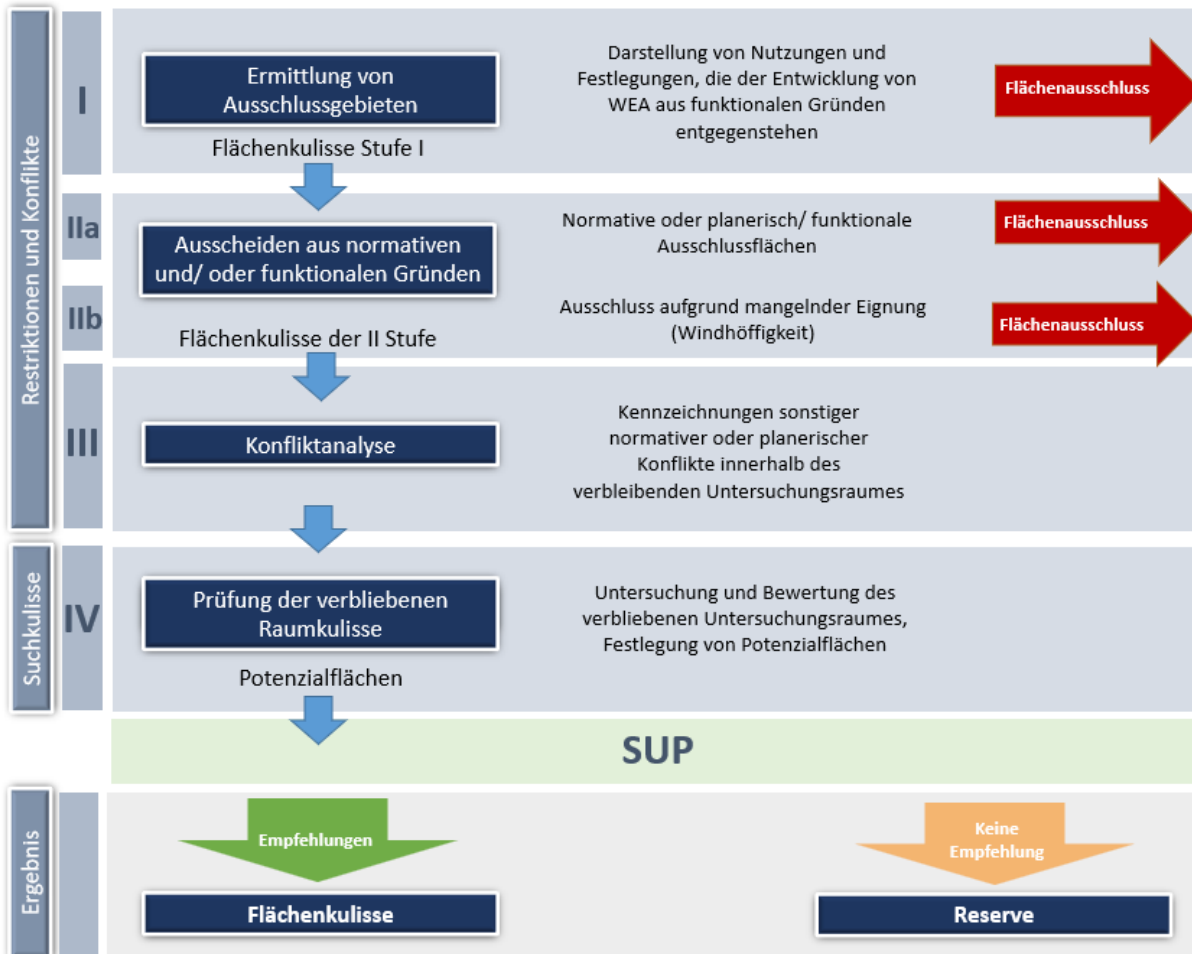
Restriktionen und Konflikte

I

Ermittlung von Ausschlussgebieten

Flächenkulisse Stufe I

Darstellung von Nutzungen und Festlegungen, die der Entwicklung von WEA aus funktionalen Gründen entgegenstehen

Flächenausschluss

IIa

Ausscheiden aus normativen und/ oder funktionalen Gründen

Normative oder planerisch/ funktionale Ausschlussflächen

Flächenausschluss

IIb

Flächenkulisse der II Stufe

Ausschluss aufgrund mangelnder Eignung (Windhöffigkeit)

Flächenausschluss

III

Konfliktanalyse

Kennzeichnungen sonstiger normativer oder planerischer Konflikte innerhalb des verbleibenden Untersuchungsraumes

Suchkulisse

IV

Prüfung der verbliebenen Raumkulisse

Potenzialflächen

Untersuchung und Bewertung des verbliebenen Untersuchungsraumes, Festlegung von Potenzialflächen

SUP

Ergebnis

Empfehlungen

Flächenkulisse

Keine Empfehlung

Reserve